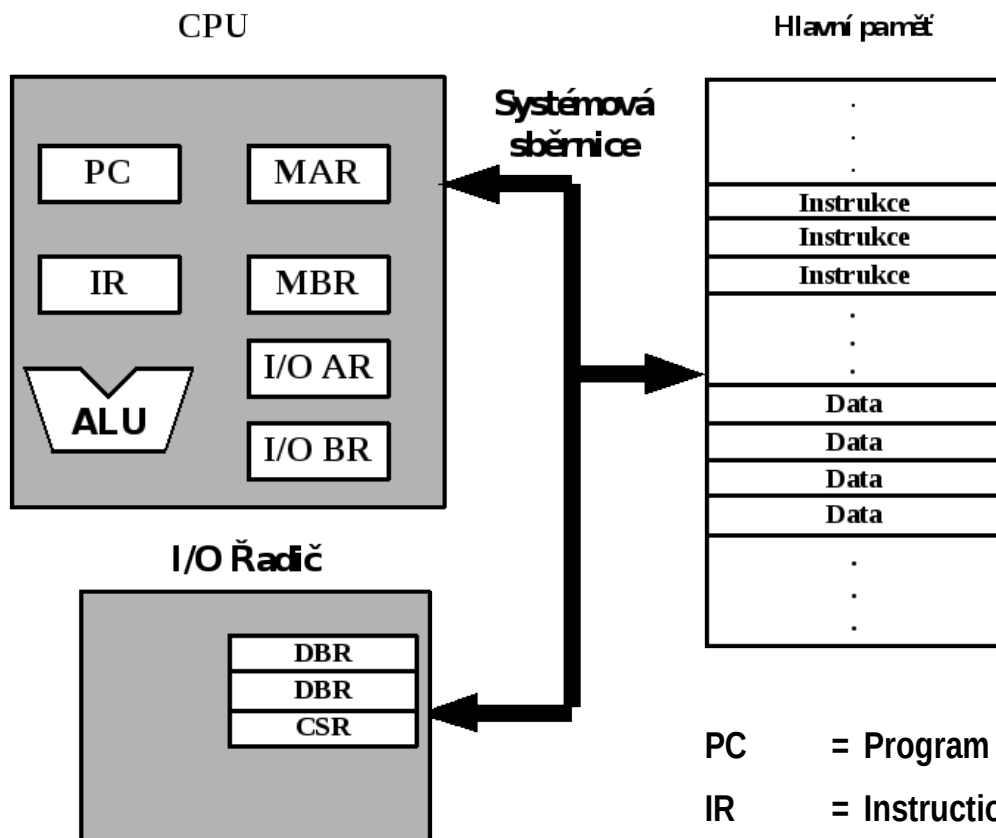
CPU

Hlavní paměť

Systémová sběrnice

PC

MAR

IR

MBR

I/O AR

ALU

I/O BR

.
.
.

Instrukce

Instrukce

Instrukce

.
.
.

Data

Data

Data

Data

.
.
.

I/O Řadič

DBR

DBR

CSR

PC = Program

IR = Instructio